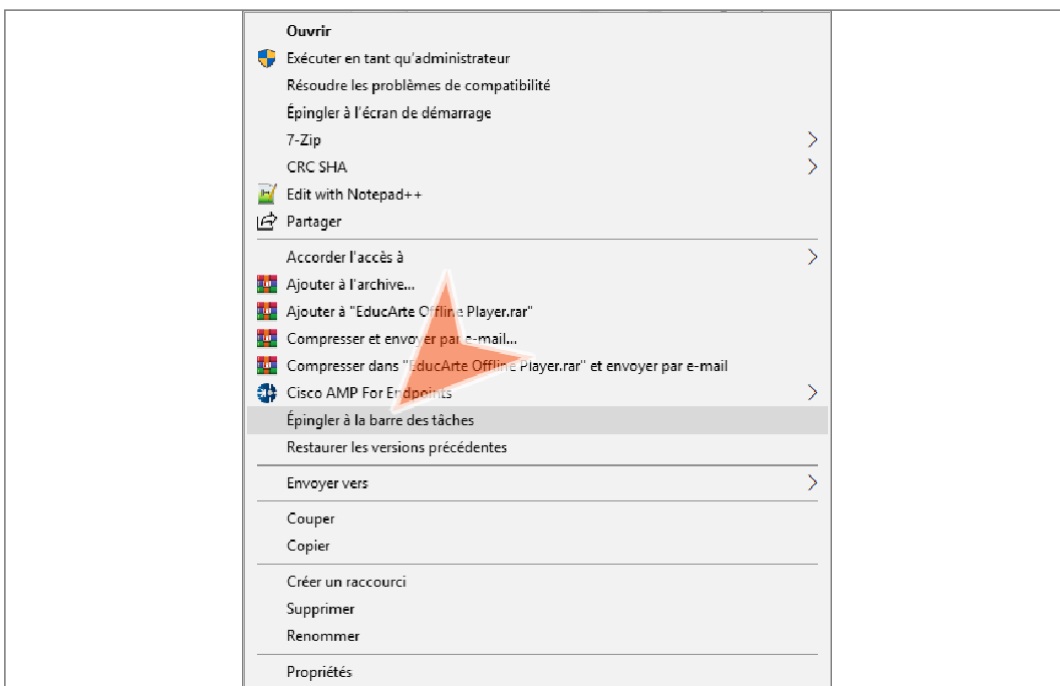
Ouvrir
Exécuter en tant qu'administrateur
Résoudre les problèmes de compatibilité
Épingler à l'écran de démarrage
7-Zip
CRC SHA
Edit with Notepad++
Partager

Accorder l'accès à
Ajouter à l'archive...
Ajouter à "EducArte Offline Player.rar"
Compresser et envoyer par e-mail...
Compresser dans "EducArte Offline Player.rar" et envoyer par e-mail
Cisco AMP For Endpoints
Épingler à la barre des tâches
Restaurer les versions précédentes

Envoyer vers

Couper
Copier

Créer un raccourci
Supprimer
Renommer

Propriétés